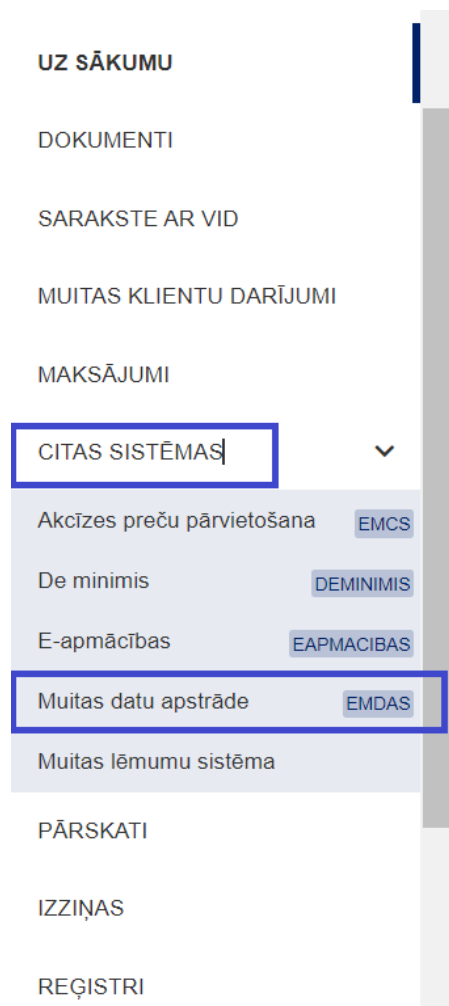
UZ SĀKUMU

DOKUMENTI

SARAKSTE AR VID

MUITAS KLIENTU DARĪJUMI

MAKSĀJUMI

CITAS SISTĒMAS

Akcīzes preču pārvietošana EMCS

De minimis DEMINIMIS

E-apmācības EAPMACIBAS

Muitas datu apstrāde EMDAS

Muitas lēmumu sistēma

PĀRSKATI

IZZIŅAS

REĢISTRI